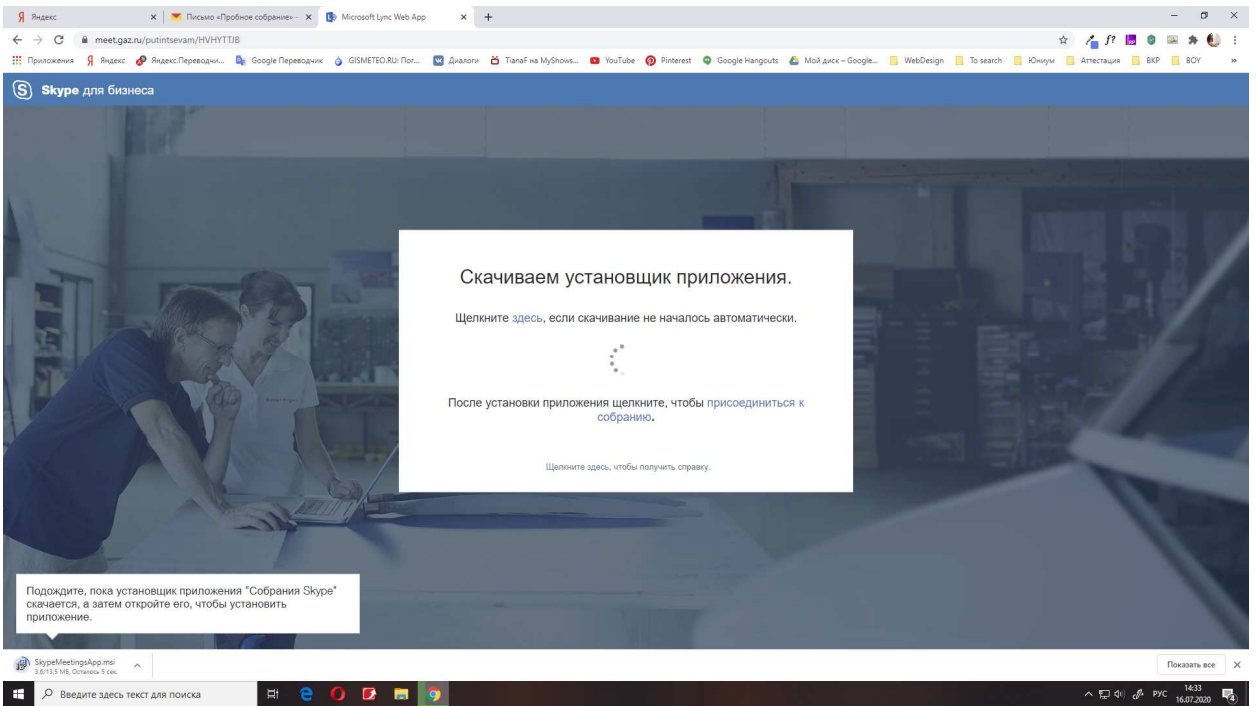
Яндекс
Письмо «Пробное собрание» —
Microsoft Lync Web App
meet.gaz.ru/putintsevam/HVHYTTJB
Приложения Яндекс Яндекс.Переводчи... Google Переводчик GISMETEO.RU: Пог... Диалоги TianaF на MyShows... YouTube Pinterest Google Hangouts Мой диск – Google... WebDesign To search Юниум Аттестация ВКР ВОУ
Skype для бизнеса

Скачиваем установщик приложения.

Щелкните здесь, если скачивание не началось автоматически.

После установки приложения щелкните, чтобы присоединиться к собранию.

Щелкните здесь, чтобы получить справку.

Подождите, пока установщик приложения "Собрания Skype" скачается, а затем откройте его, чтобы установить приложение.

SkypeMeetingsApp.msi
3,6/13,5 МБ, Осталось 5 сек.
Показать все
Введите здесь текст для поиска
РУС 14:33 16.07.2020